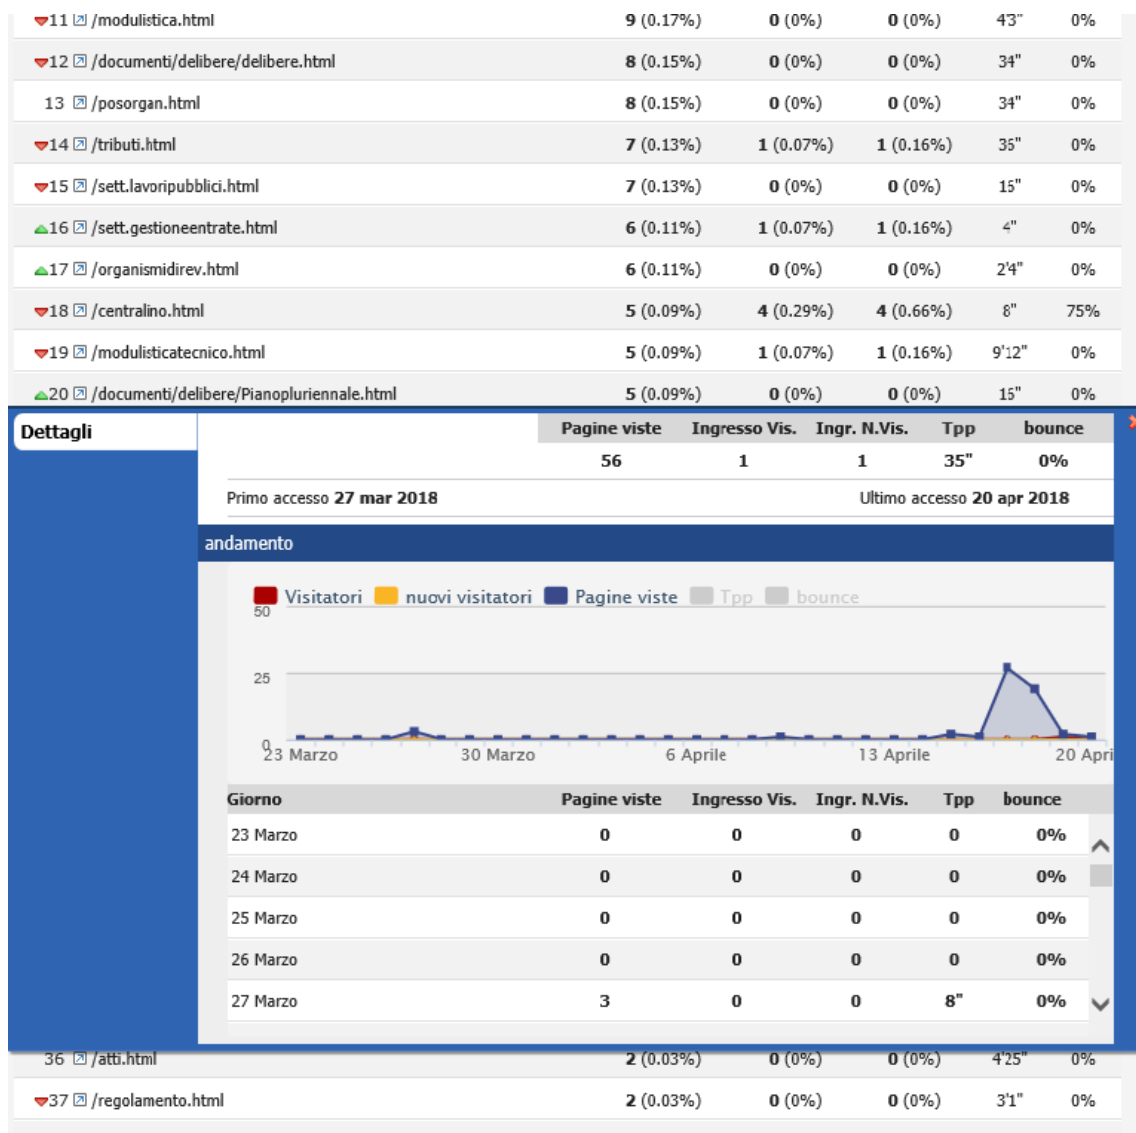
| | | | | | |
|---|---|---|---|---|---|
| 11 /modulistica.html | 9 (0.17%) | 0 (0%) | 0 (0%) | 4'3" | 0% |
| 12 /documenti/delibere/delibere.html | 8 (0.15%) | 0 (0%) | 0 (0%) | 34" | 0% |
| 13 /posorgan.html | 8 (0.15%) | 0 (0%) | 0 (0%) | 34" | 0% |
| 14 /tributi.html | 7 (0.13%) | 1 (0.07%) | 1 (0.16%) | 35" | 0% |
| 15 /sett.lavoripubblici.html | 7 (0.13%) | 0 (0%) | 0 (0%) | 15" | 0% |
| 16 /sett.gestioneentrate.html | 6 (0.11%) | 1 (0.07%) | 1 (0.16%) | 4" | 0% |
| 17 /organismidirev.html | 6 (0.11%) | 0 (0%) | 0 (0%) | 2'4" | 0% |
| 18 /centralino.html | 5 (0.09%) | 4 (0.29%) | 4 (0.66%) | 8" | 75% |
| 19 /modulisticatecnico.html | 5 (0.09%) | 1 (0.07%) | 1 (0.16%) | 9'12" | 0% |
| 20 /documenti/delibere/Pianopluriennale.html | 5 (0.09%) | 0 (0%) | 0 (0%) | 15" | 0% |

Dettagli

| Pagine viste | Ingresso Vis. | Ingr. N.Vis. | Tpp | bounce |
|---|---|---|---|---|
| 56 | 1 | 1 | 35" | 0% |

Primo accesso 27 mar 2018

Ultimo accesso 20 apr 2018

andamento

Visitatori nuovi visitatori Pagine viste Tpp bounce

50
25
0
23 Marzo 30 Marzo 6 Aprile 13 Aprile 20 Apri

| Giorno | Pagine viste | Ingresso Vis. | Ingr. N.Vis. | Tpp | bounce |
|---|---|---|---|---|---|
| 23 Marzo | 0 | 0 | 0 | 0 | 0% |
| 24 Marzo | 0 | 0 | 0 | 0 | 0% |
| 25 Marzo | 0 | 0 | 0 | 0 | 0% |
| 26 Marzo | 0 | 0 | 0 | 0 | 0% |
| 27 Marzo | 3 | 0 | 0 | 8" | 0% |

| | | | | | |
|---|---|---|---|---|---|
| 36 /atti.html | 2 (0.03%) | 0 (0%) | 0 (0%) | 4'25" | 0% |
| 37 /regolamento.html | 2 (0.03%) | 0 (0%) | 0 (0%) | 3'1" | 0% |